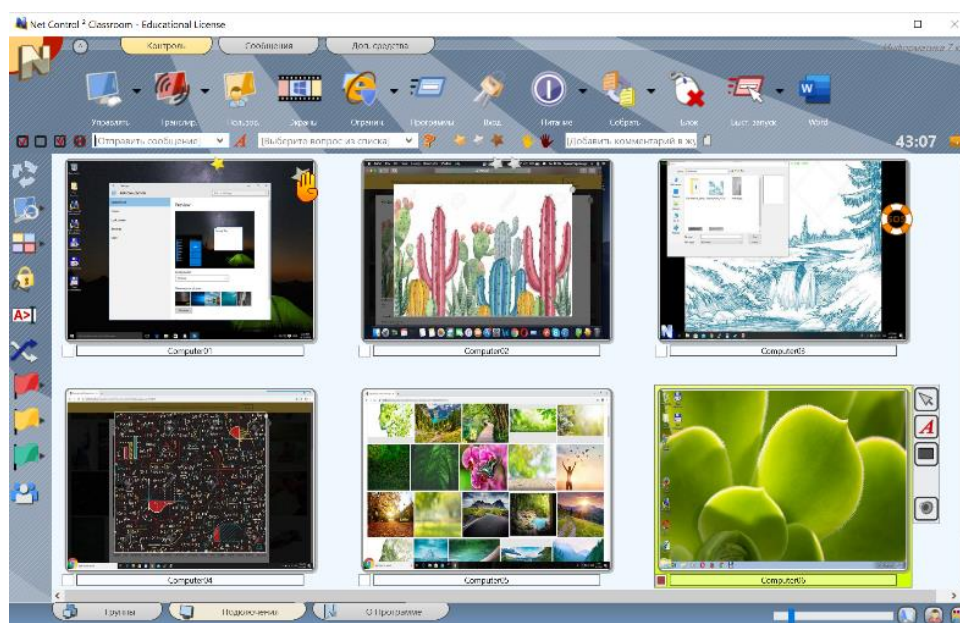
Net Control 2 Classroom - Educational License

Контроль
Сообщения
Доп. средства

Управлять
Трансляция
Пользов.
Экраны
Ограничения
Программы
Вход
Питание
Собрать
Блок
Быст. запуск
Word

Отправить сообщение
Выберите вопрос из списка
Добавить комментарий в ж
43:07

Computer01
Computer02
Computer03
Computer04
Computer05
Computer06

Группы
Подключения
О Программе